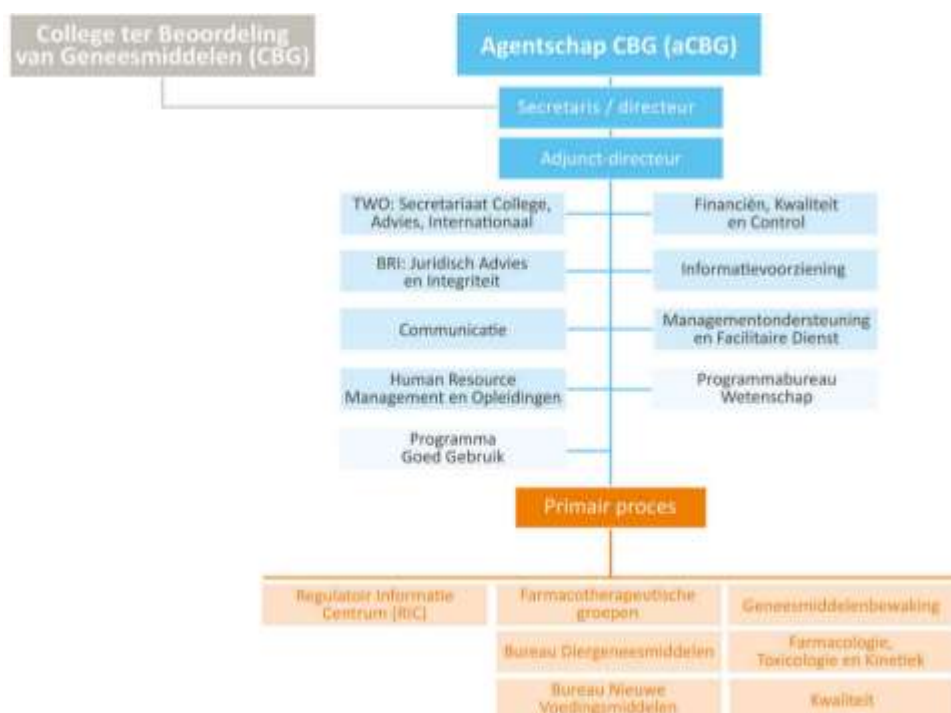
College ter Beoordeling van Geneesmiddelen (CBG)

Agentschap CBG (aCBG)

Secretaris / directeur

Adjunct-directeur

TWO: Secretariaat College, Advies, Internationaal

Financiën, Kwaliteit en Control

BRI: Juridisch Advies en Integriteit

Informatievoorziening

Communicatie

Managementondersteuning en Facilitaire Dienst

Human Resource Management en Opleidingen

Programmabureau Wetenschap

Programma Goed Gebruik

Primair proces

Regulatoir Informatie Centrum (RIC)

Farmacotherapeutische groepen

Geneesmiddelenbewaking

Bureau Diergeneesmiddelen

Farmacologie, Toxicologie en Kinetiek

Bureau Nieuwe Voedingsmiddelen

Kwaliteit